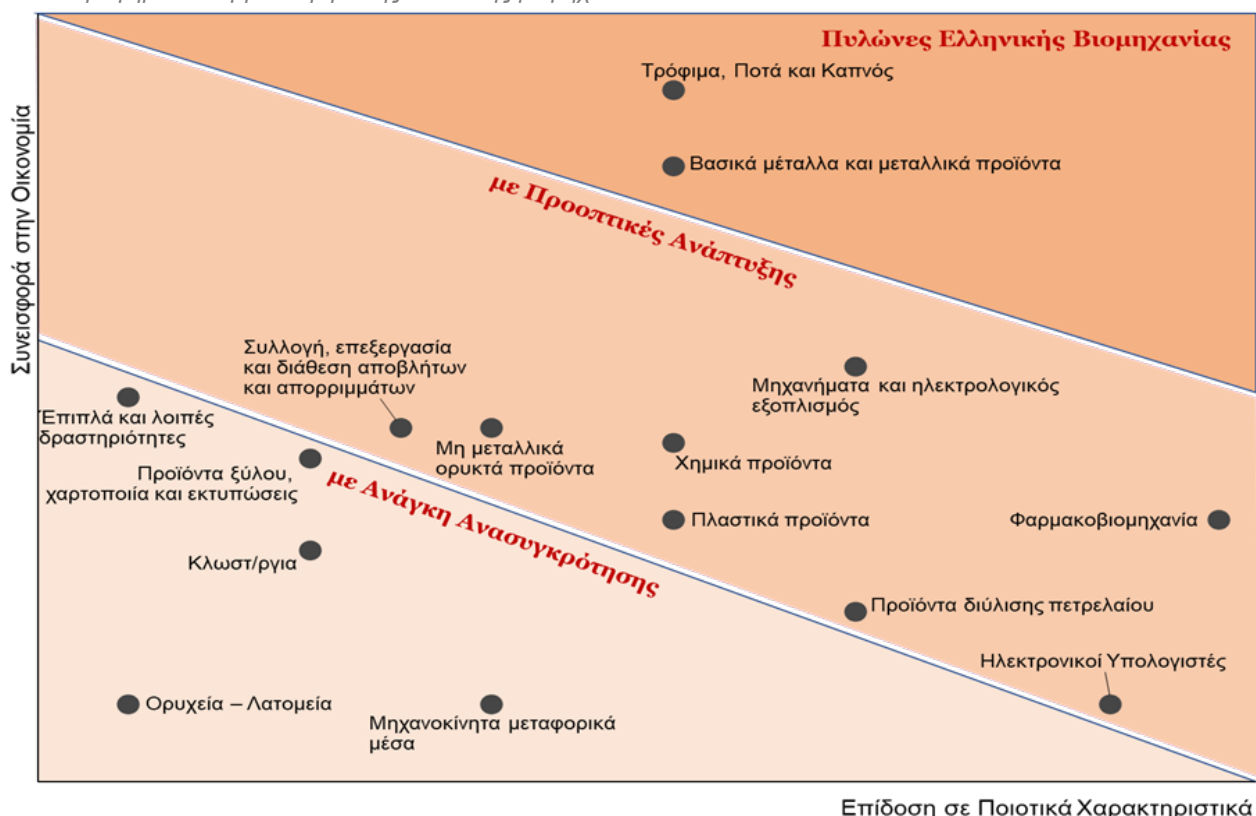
Πυλώνες Ελληνικής Βιομηχανίας

Τρόφιμα, Ποτά και Καπνός

Βασικά μέταλλα και μεταλλικά προϊόντα

με Προοπτικές Ανάπτυξης

Συνεισφορά στην Οικονομία

Συλλογή, επεξεργασία και διάθεση αποβλήτων και απορριμμάτων

Μηχανήματα και ηλεκτρολογικός εξοπλισμός

Έπιπλά και λοιπές δραστηριότητες

Μη μεταλλικά ορυκτά προϊόντα

Χημικά προϊόντα

Προϊόντα ξύλου, χαρτοποιία και εκτυπώσεις

με Ανάγκη Ανασυγκρότησης

Πλαστικά προϊόντα

Φαρμακοβιομηχανία

Κλωστ/ργια

Προϊόντα διύλισης πετρελαίου

Ηλεκτρονικοί Υπολογιστές

Ορυχεία – Λατομεία

Μηχανοκίνητα μεταφορικά μέσα

Επίδοση σε Ποιοτικά Χαρακτηριστικά